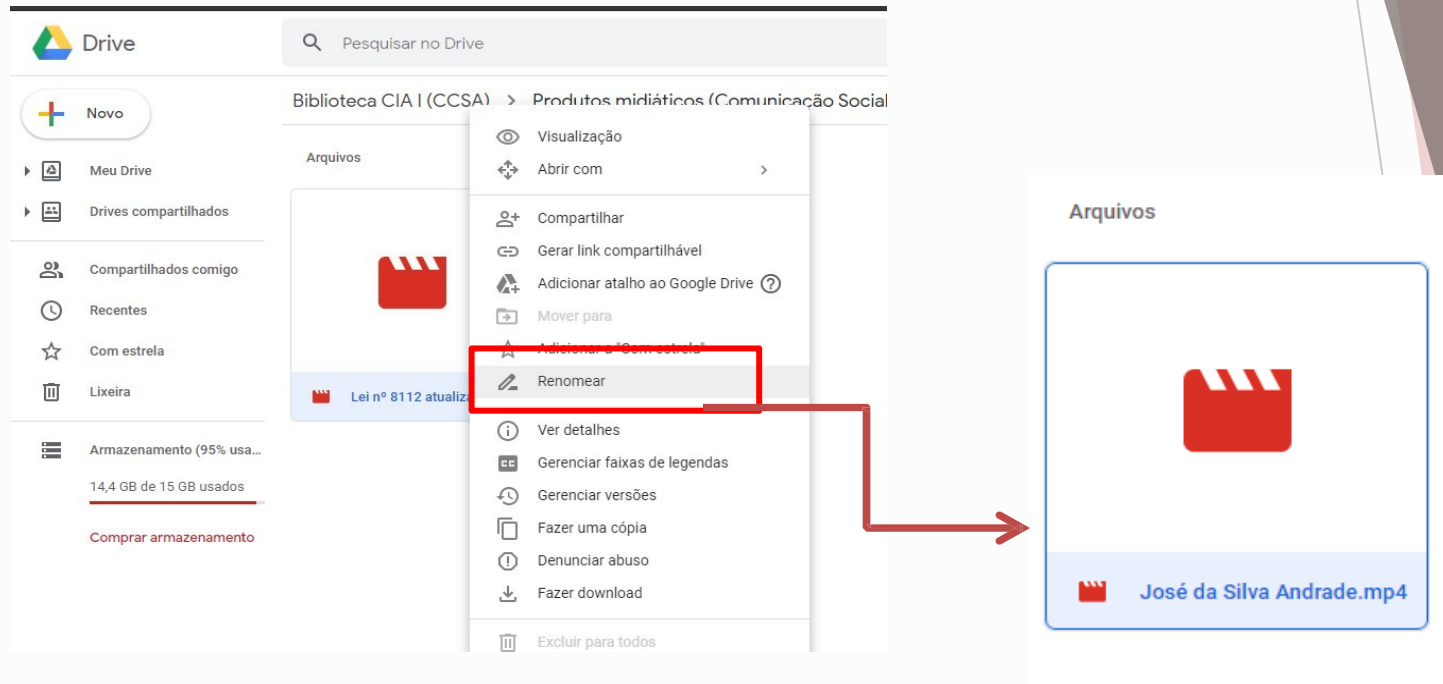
Drive

Pesquisar no Drive

Novo

Meu Drive

Drives compartilhados

Compartilhados comigo

Recentes

Com estrela

Lixeira

Armazenamento (95% usa...

14,4 GB de 15 GB usados

Comprar armazenamento

Biblioteca CIA I (CCSA) > Produtos midiáticos (Comunicação Social

Arquivos

Lei nº 8112 atualiz

Visualização

Abrir com

Compartilhar

Gerar link compartilhável

Adicionar atalho ao Google Drive

Mover para

Adicionar a "Com estrela"

Renomear

Ver detalhes

Gerenciar faixas de legendas

Gerenciar versões

Fazer uma cópia

Denunciar abuso

Fazer download

Excluir para todos

Arquivos

José da Silva Andrade.mp4